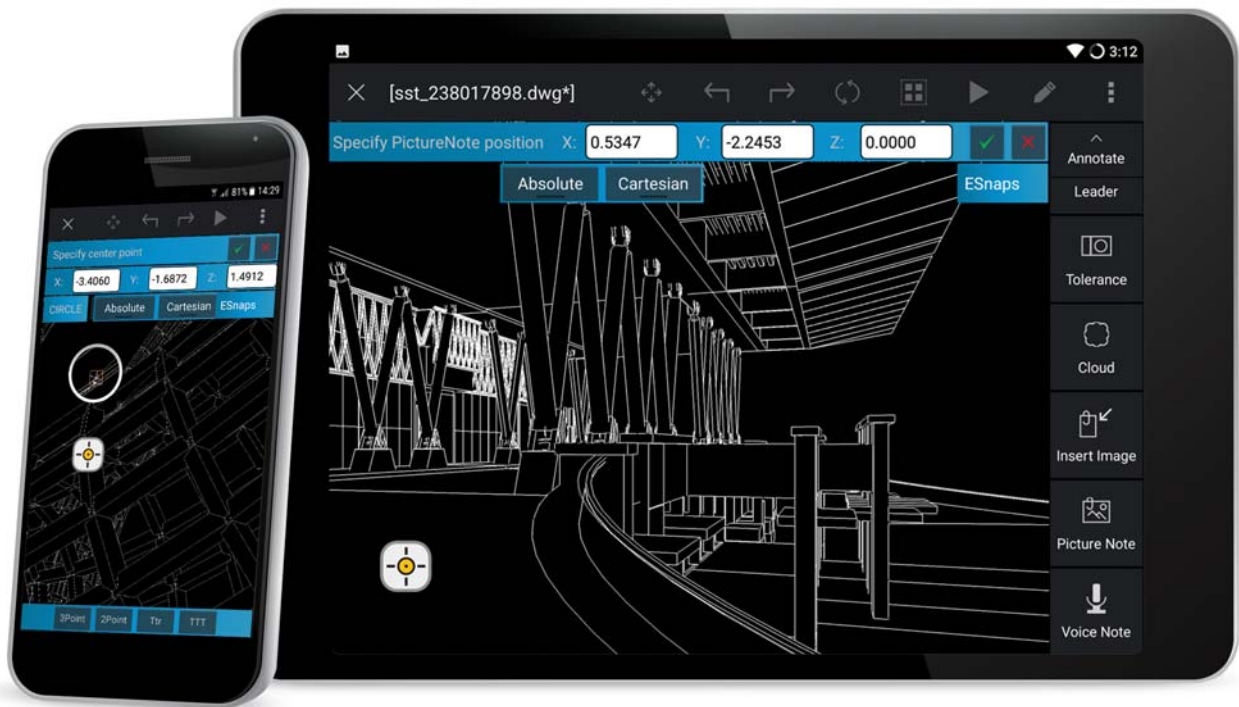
81% 14:29

Specify center point

X: -3.4060 Y: -1.6872 Z: 1.4912

CIRCLE Absolute Cartesian ESnaps

3Point 2Point Ttr TTT

3:12

[sst_238017898.dwg*]

Specify PictureNote position X: 0.5347 Y: -2.2453 Z: 0.0000

Absolute Cartesian

ESnaps

Annotate

Leader

Tolerance

Cloud

Insert Image

Picture Note

Voice Note